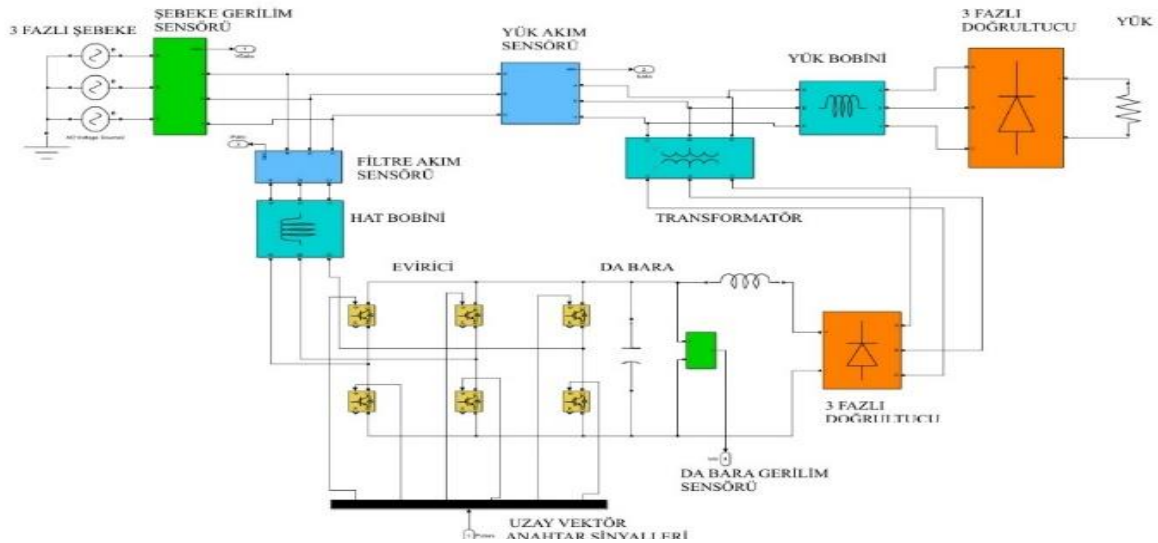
3 FAZLI ŞEBEKE

ŞEBEKE GERİLİM SENSÖRÜ

YÜK AKIM SENSÖRÜ

YÜK BOBİNİ

3 FAZLI DOĞRULTUCU

YÜK

FİLTRE AKIM SENSÖRÜ

HAT BOBİNİ

TRANSFORMATÖR

EVİRİCİ

DA BARA

3 FAZLI DOĞRULTUCU

DA BARA GERİLİM SENSÖRÜ

UZAY VEKTÖR ANAHTAR SİNYALLERİ